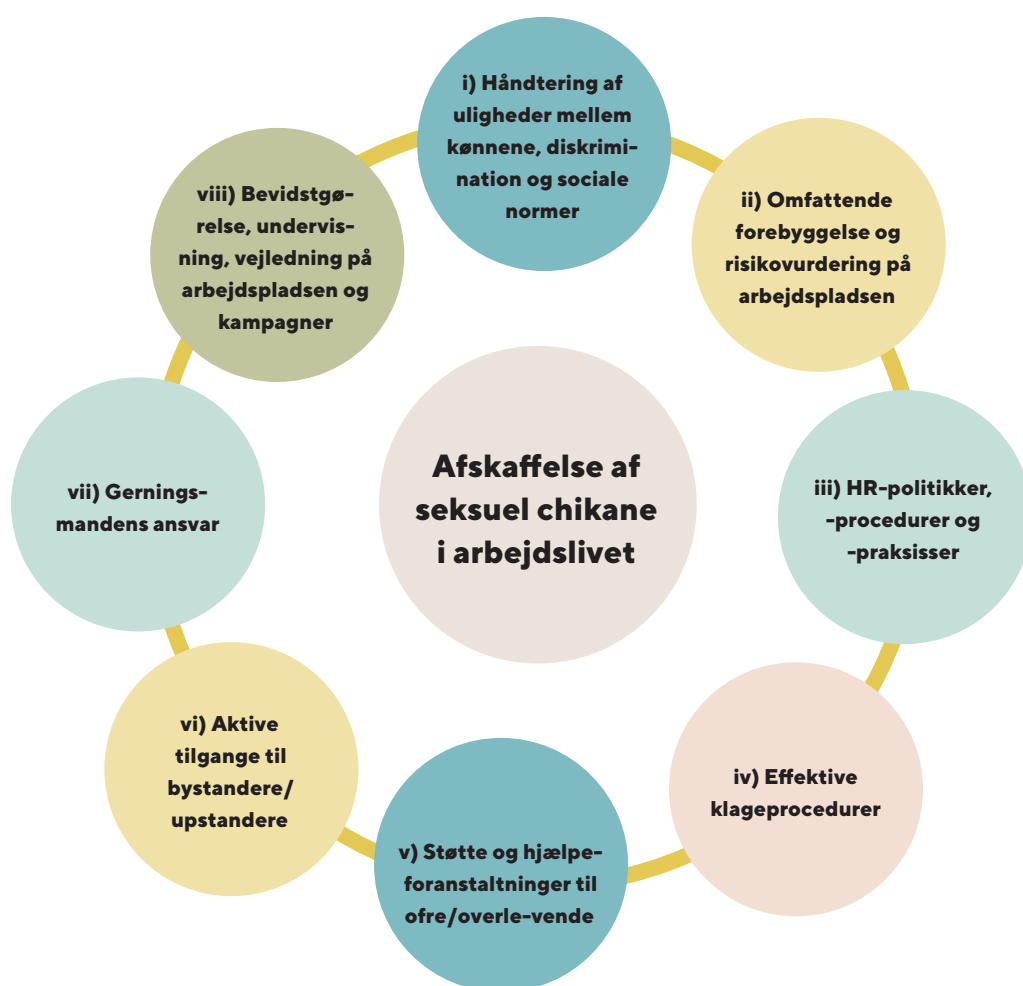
i) Håndtering af uligheder mellem kønnene, diskrimination og sociale normer

ii) Omfattende forebyggelse og risikovurdering på arbejdspladsen

iii) HR-politikker, -procedurer og -praksisser

iv) Effektive klageprocedurer

v) Støtte og hjælpeforanstaltninger til ofre/overle-vende

vi) Aktive tilgange til bystandere/ upstandere

vii) Gerningsmandens ansvar

viii) Bevidstgørelse, undervisning, vejledning på arbejdspladsen og kampagner

Afskaffelse af seksuel chikane i arbejdslivet